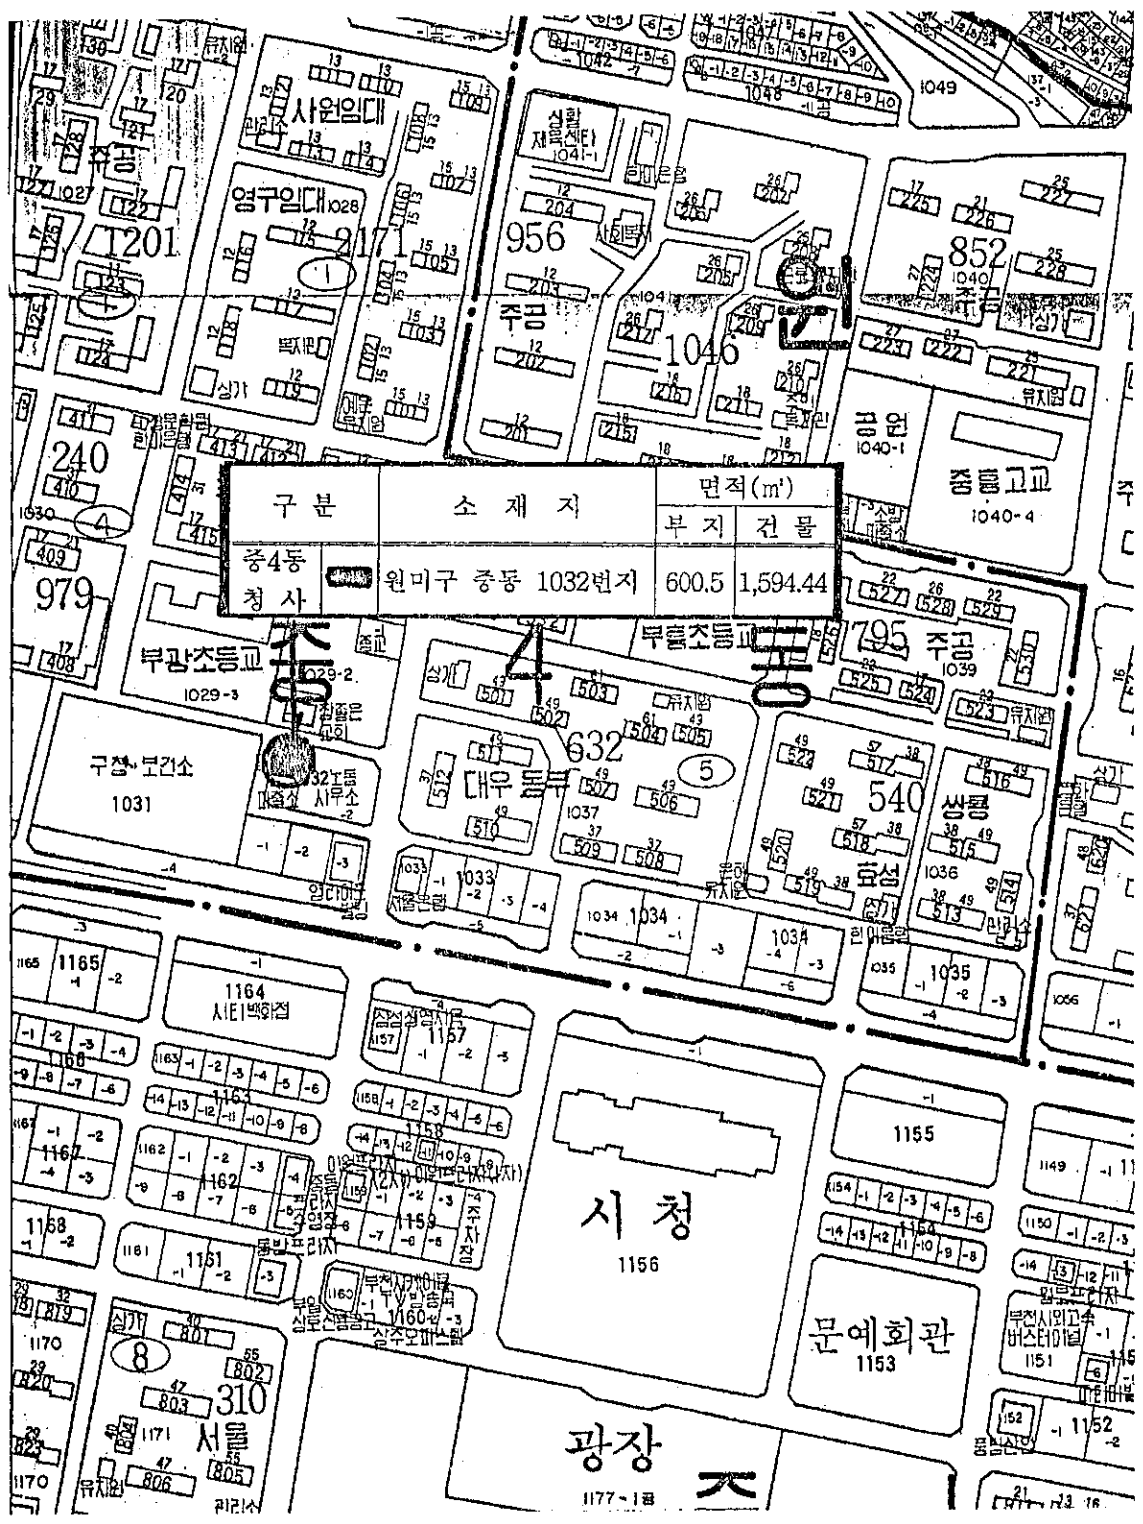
| 구 분 | 소 재 지 | 면적(㎡) 부 지 | 면적(㎡) 건 물 |
|---|---|---|---|
| 중4동 청 사 | 원미구 중동 1032번지 | 600.5 | 1,594.44 |

사원임대
영구임대 1028
2171
1201
주공
956
주공
1046
852
주공
공원 1040-1
중흥고교 1040-4
240
979
부광초등교 1029-3
부흥초등교
795 주공 1039
632
대우 동부 1037
5
540
쌍용
효성 1036
4
구청·보건소 1031
1165
1164 시티백화점
1167
1168
1163
1162
1161
1157
1158
1159
1033
1034
1035
1155
시 청 1156
문예회관 1153
광장 1177-1용
8
310
서울 1171
1170
1151
1152
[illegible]